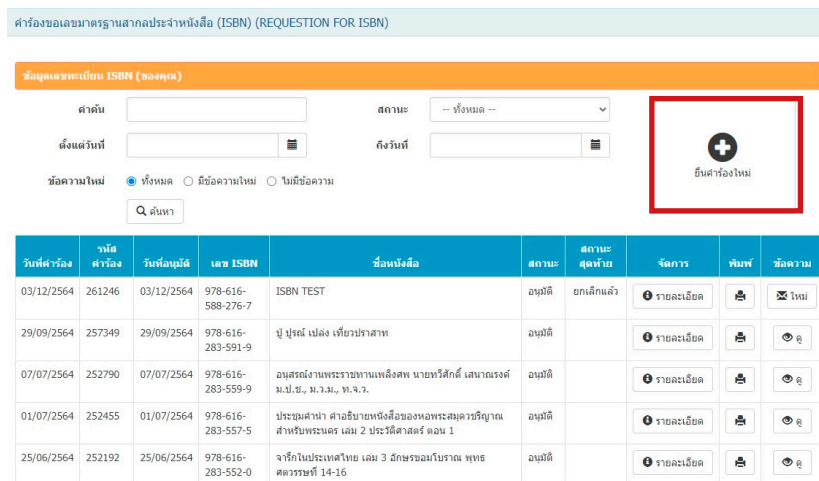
คำร้องขอเลขมาตรฐานสากลประจำหนังสือ (ISBN) (REQUESTION FOR ISBN)

ข้อมูลเลขทะเบียน ISBN (ของคุณ)

คำค้น

สถานะ -- ทั้งหมด --

ตั้งแต่วันที่

ถึงวันที่

ข้อความใหม่ ทั้งหมด มีข้อความใหม่ ไม่มีข้อความ

ค้นหา

ยื่นคำร้องใหม่

| วันที่คำร้อง | รหัสคำร้อง | วันที่อนุมัติ | เลข ISBN | ชื่อหนังสือ | สถานะ | สถานะสุดท้าย | จัดการ | พิมพ์ | ข้อความ |
|---|---|---|---|---|---|---|---|---|---|
| 03/12/2564 | 261246 | 03/12/2564 | 978-616-588-276-7 | ISBN TEST | อนุมัติ | ยกเลิกแล้ว | รายละเอียด | | ใหม่ |
| 29/09/2564 | 257349 | 29/09/2564 | 978-616-283-591-9 | ปู่ ปูรณ์ เปล่ง เที่ยวปราสาท | อนุมัติ | | รายละเอียด | | ดู |
| 07/07/2564 | 252790 | 07/07/2564 | 978-616-283-559-9 | อนุสรณ์งานพระราชทานเพลิงศพ นายทวีศักดิ์ เสนาณรงค์ ม.ป.ช., ม.ว.ม., ท.จ.ว. | อนุมัติ | | รายละเอียด | | ดู |
| 01/07/2564 | 252455 | 01/07/2564 | 978-616-283-557-5 | ประชุมคำนำ คำอธิบายหนังสือของหอพระสมุดวชิรญาณ สำหรับพระนคร เล่ม 2 ประวัติศาสตร์ ตอน 1 | อนุมัติ | | รายละเอียด | | ดู |
| 25/06/2564 | 252192 | 25/06/2564 | 978-616-283-552-0 | จารึกในประเทศไทย เล่ม 3 อักษรขอมโบราณ พุทธศตวรรษที่ 14-16 | อนุมัติ | | รายละเอียด | | ดู |